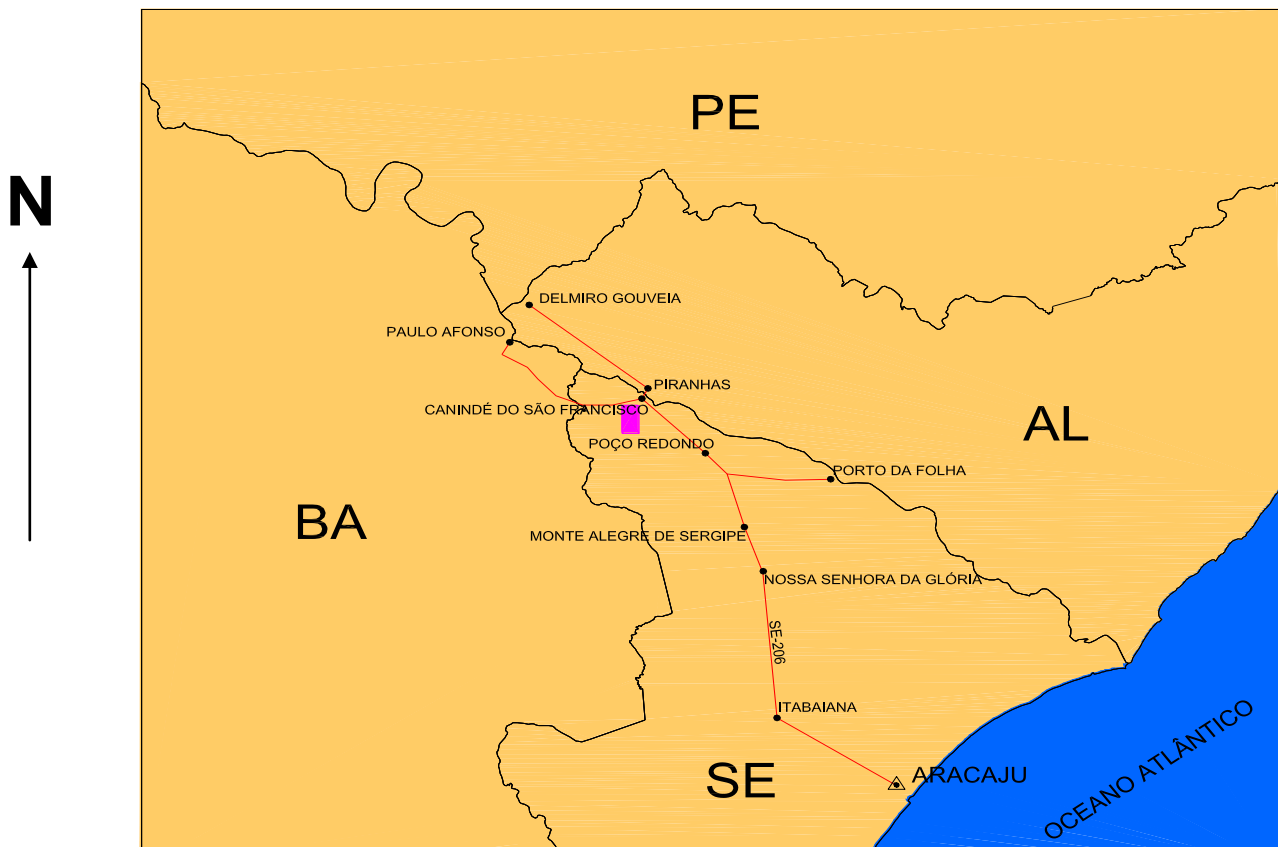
N

PE

DELMIRO GOUVEIA

PAULO AFONSO

PIRANHAS

CANINDÉ DO SÃO FRANCISCO

POÇO REDONDO

AL

PORTO DA FOLHA

BA

MONTE ALEGRE DE SERGIPE

NOSSA SENHORA DA GLÓRIA

SE-206

ITABAIANA

SE

ARACAJU

OCEANO ATLÂNTICO